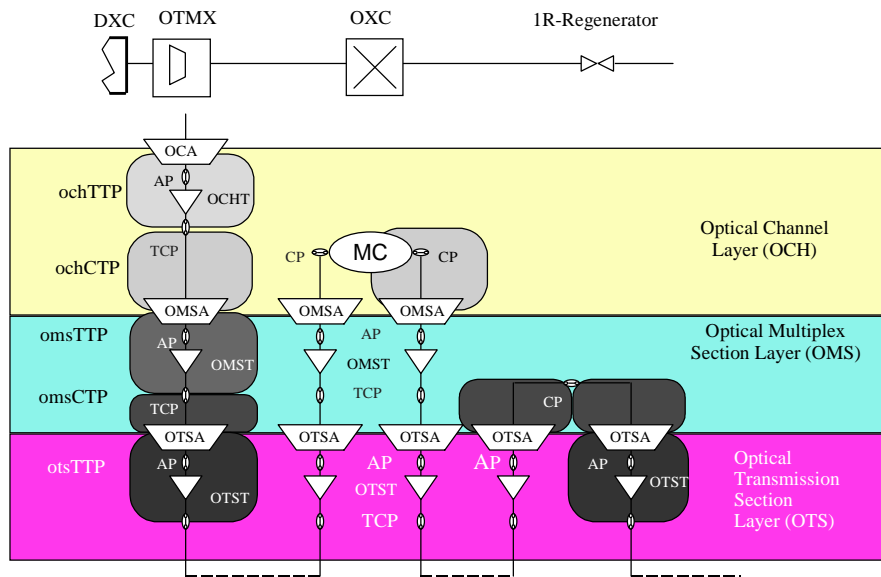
DXC OTMX OXC 1R-Regenerator

OCA
ochTTP
AP
OCHT
ochCTP
TCP
CP
MC
CP
Optical Channel Layer (OCH)

OMSA OMSA OMSA
omsTTP
AP
OMST
AP
OMST
omsCTP
TCP
TCP
CP
Optical Multiplex Section Layer (OMS)

OTSA OTSA OTSA OTSA OTSA
otsTTP
AP
OTST
AP
OTST
TCP
AP
AP
OTST
Optical Transmission Section Layer (OTS)